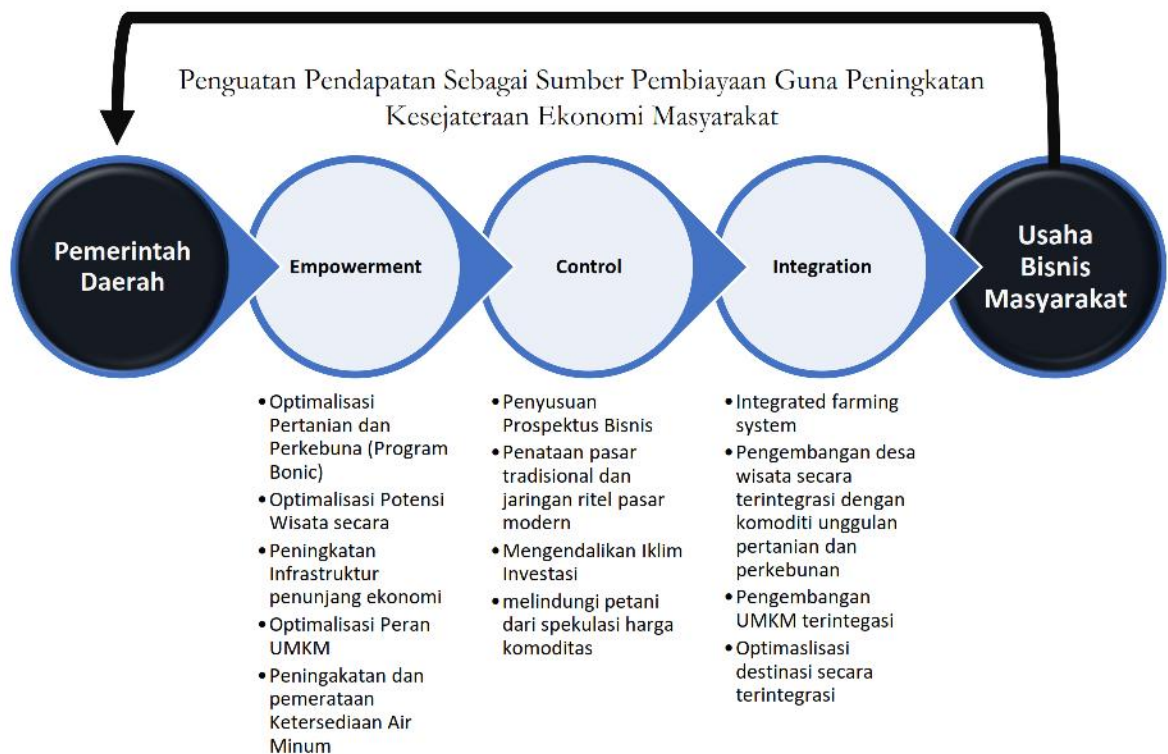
Penguatan Pendapatan Sebagai Sumber Pembiayaan Guna Peningkatan Kesejateraan Ekonomi Masyarakat

Pemerintah Daerah

Empowerment

Control

Integration

Usaha Bisnis Masyarakat

• Optimalisasi Pertanian dan Perkebuna (Program Bonic)
• Optimalisasi Potensi Wisata secara
• Peningkatan Infrastruktur penunjang ekonomi
• Optimalisasi Peran UMKM
• Peningakatan dan pemerataan Ketersediaan Air Minum

• Penyusuan Prospektus Bisnis
• Penataan pasar tradisional dan jaringan ritel pasar modern
• Mengendalikan Iklim Investasi
• melindungi petani dari spekulasi harga komoditas

• Integrated farming system
• Pengembangan desa wisata secara terintegrasi dengan komoditi unggulan pertanian dan perkebunan
• Pengembangan UMKM terintegasi
• Optimaslisasi destinasi secara terintegrasi